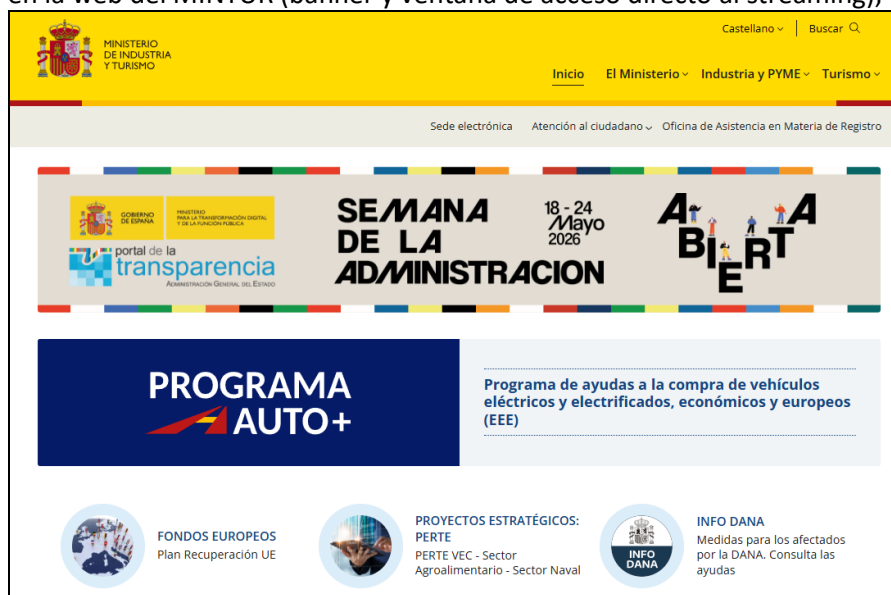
en la web del MINTUR (banner y ventana de acceso directo al streaming))

MINISTERIO DE INDUSTRIA Y TURISMO

Castellano | Buscar

Inicio El Ministerio Industria y PYME Turismo

Sede electrónica Atención al ciudadano Oficina de Asistencia en Materia de Registro

GOBIERNO DE ESPAÑA MINISTERIO PARA LA TRANSFORMACIÓN DIGITAL Y DE LA FUNCIÓN PÚBLICA

portal de la transparencia ADMINISTRACIÓN GENERAL DEL ESTADO

SEMANA DE LA ADMINISTRACION

18 - 24 Mayo 2026

ABIERTA

PROGRAMA AUTO+

Programa de ayudas a la compra de vehículos eléctricos y electrificados, económicos y europeos (EEE)

FONDOS EUROPEOS
Plan Recuperación UE

PROYECTOS ESTRATÉGICOS: PERTE
PERTE VEC - Sector Agroalimentario - Sector Naval

INFO DANA
Medidas para los afectados por la DANA. Consulta las ayudas

INFO DANA